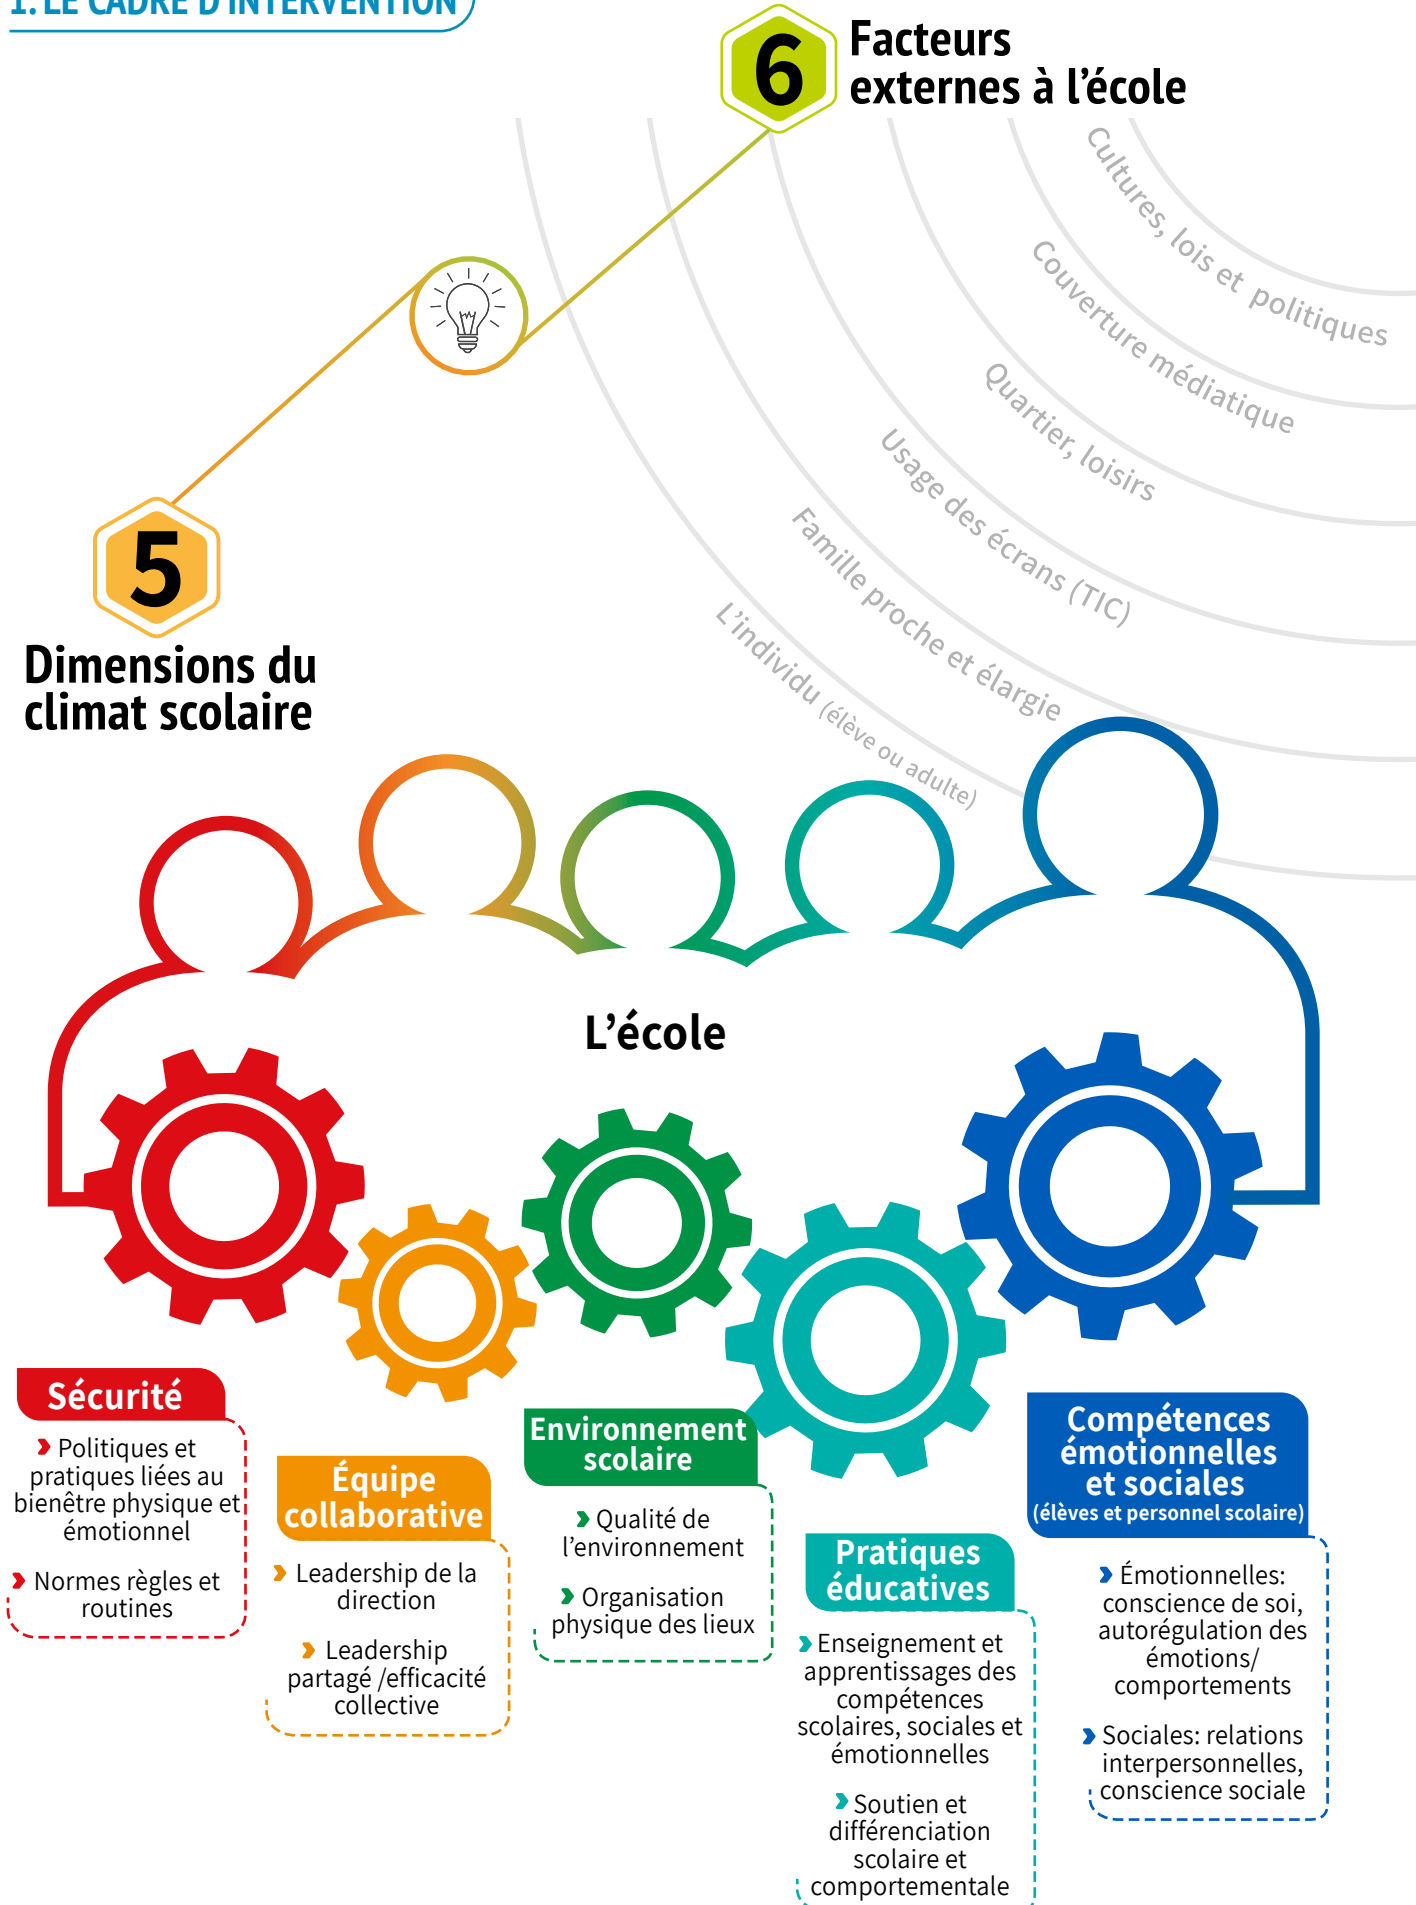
1. LE CADRE D'INTERVENTION

6 Facteurs externes à l'école

Cultures, lois et politiques
Couverture médiatique
Quartier, loisirs
Usage des écrans (TIC)
Famille proche et élargie
L'individu (élève ou adulte)

5 Dimensions du climat scolaire

L'école

Sécurité
› Politiques et pratiques liées au bienêtre physique et émotionnel
› Normes règles et routines

Équipe collaborative
› Leadership de la direction
› Leadership partagé /efficacité collective

Environnement scolaire
› Qualité de l'environnement
› Organisation physique des lieux

Pratiques éducatives
› Enseignement et apprentissages des compétences scolaires, sociales et émotionnelles
› Soutien et différenciation scolaire et comportementale

Compétences émotionnelles et sociales (élèves et personnel scolaire)
› Émotionnelles: conscience de soi, autorégulation des émotions/ comportements
› Sociales: relations interpersonnelles, conscience sociale